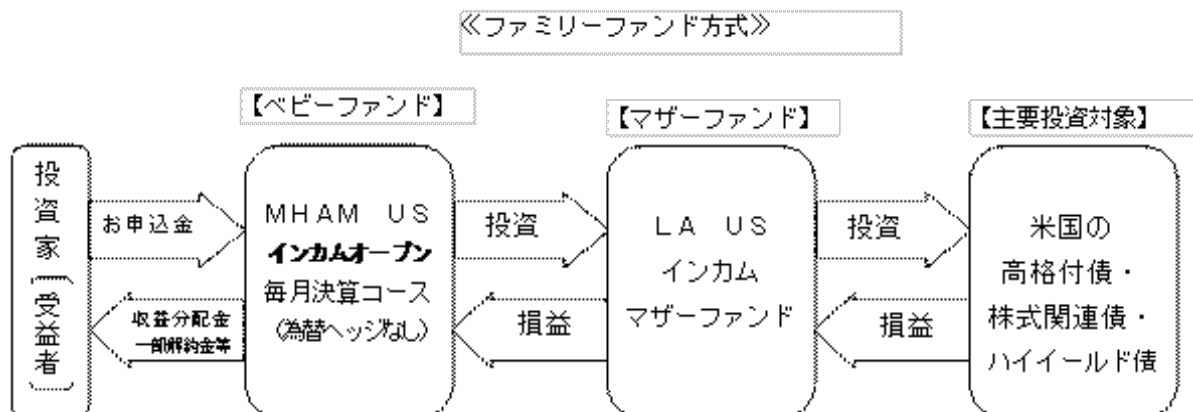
≪ファミリーファンド方式≫

【ベビーファンド】

【マザーファンド】

【主要投資対象】

投資家（受益者）

お申込金

収益分配金
一部解約金等

MHAM US
インカムオープン
毎月決算コース
（為替ヘッジなし）

投資

損益

LA US
インカム
マザーファンド

投資

損益

米国の
高格付債・
株式関連債・
ハイイールド債